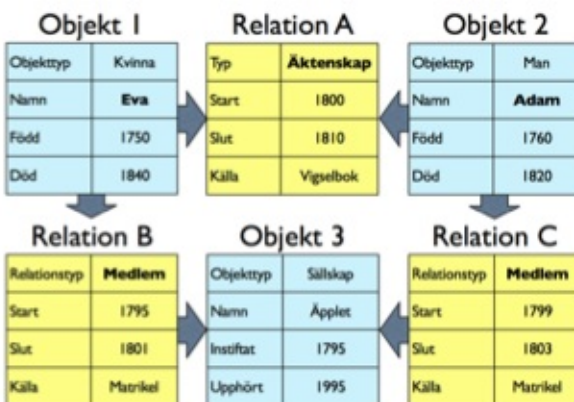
Objekt 1

| Objekttyp | Kvinna |
|---|---|
| Namn | **Eva** |
| Född | 1750 |
| Död | 1840 |

Relation A

| Typ | **Äktenskap** |
|---|---|
| Start | 1800 |
| Slut | 1810 |
| Källa | Vigselbok |

Objekt 2

| Objekttyp | Man |
|---|---|
| Namn | **Adam** |
| Född | 1760 |
| Död | 1820 |

Relation B

| Relationstyp | **Medlem** |
|---|---|
| Start | 1795 |
| Slut | 1801 |
| Källa | Matrikel |

Objekt 3

| Objekttyp | Sällskap |
|---|---|
| Namn | Äpplet |
| Instiftat | 1795 |
| Upphört | 1995 |

Relation C

| Relationstyp | **Medlem** |
|---|---|
| Start | 1799 |
| Slut | 1803 |
| Källa | Matrikel |